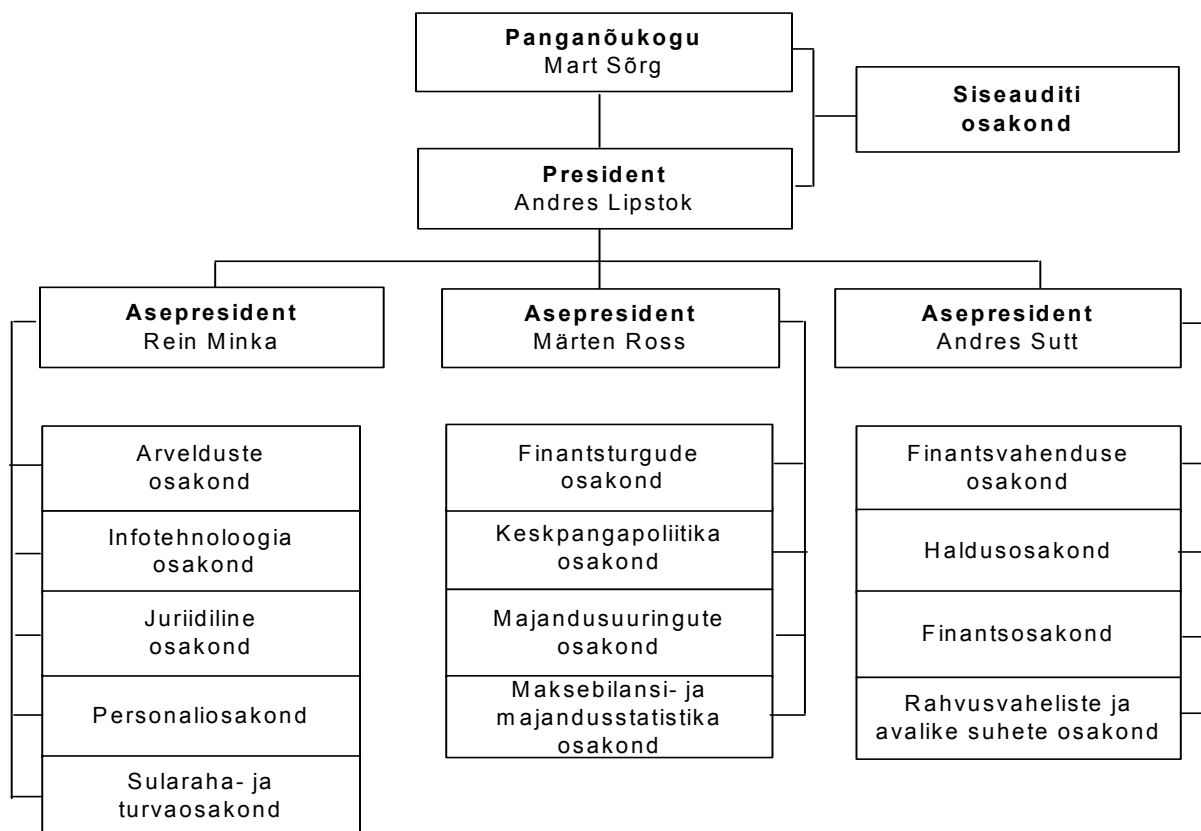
**Panganõukogu**
Mart Sõrg

**Siseauditi osakond**

**President**
Andres Lipstok

**Asepresident**
Rein Minka

Arvelduste osakond

Infotehnoloogia osakond

Juriidiline osakond

Personaliosakond

Sularaha- ja turvaosakond

**Asepresident**
Märten Ross

Finantsturgude osakond

Keskpangapoliitika osakond

Majandusuuringute osakond

Maksebilansi- ja majandusstatistika osakond

**Asepresident**
Andres Sutt

Finantsvahenduse osakond

Haldusosakond

Finantsosakond

Rahvusvaheliste ja avalike suhete osakond